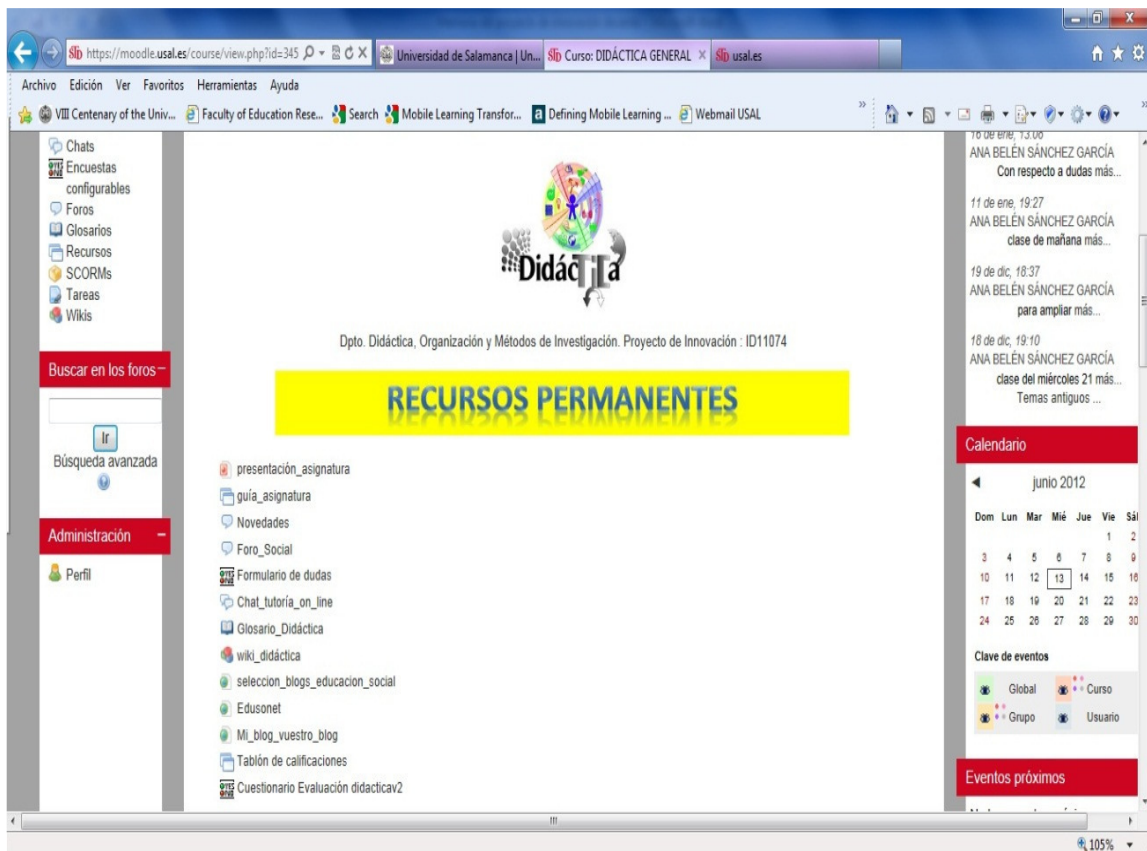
https://moodle.usal.es/course/view.php?id=345

Universidad de Salamanca | Un...

Curso: DIDÁCTICA GENERAL

usal.es

Archivo Edición Ver Favoritos Herramientas Ayuda

VIII Centenary of the Univ... Faculty of Education Rese... Search Mobile Learning Transfor... Defining Mobile Learning ... Webmail USAL

Chats
Encuestas configurables
Foros
Glosarios
Recursos
SCORMs
Tareas
Wikis

Buscar en los foros

Ir

Búsqueda avanzada

Administración

Perfil

Didáctica

Dpto. Didáctica, Organización y Métodos de Investigación. Proyecto de Innovación : ID11074

RECURSOS PERMANENTES

presentación_asignatura
guía_asignatura
Novedades
Foro_Social
Formulario de dudas
Chat_tutoría_on_line
Glosario_Didáctica
wiki_didáctica
seleccion_blogs_educacion_social
Edusonet
Mi_blog_vuestro_blog
Tablón de calificaciones
Cuestionario Evaluación didacticav2

16 de ene, 13:06
ANA BELÉN SÁNCHEZ GARCÍA
Con respecto a dudas más...

11 de ene, 19:27
ANA BELÉN SÁNCHEZ GARCÍA
clase de mañana más...

19 de dic, 18:37
ANA BELÉN SÁNCHEZ GARCÍA
para ampliar más...

18 de dic, 19:10
ANA BELÉN SÁNCHEZ GARCÍA
clase del miércoles 21 más...
Temas antiguos ...

Calendario

junio 2012

| Dom | Lun | Mar | Mié | Jue | Vie | Sáb |
|---|---|---|---|---|---|---|
| | | | | | 1 | 2 |
| 3 | 4 | 5 | 6 | 7 | 8 | 9 |
| 10 | 11 | 12 | 13 | 14 | 15 | 16 |
| 17 | 18 | 19 | 20 | 21 | 22 | 23 |
| 24 | 25 | 26 | 27 | 28 | 29 | 30 |

Clave de eventos

Global Curso
Grupo Usuario

Eventos próximos

105%